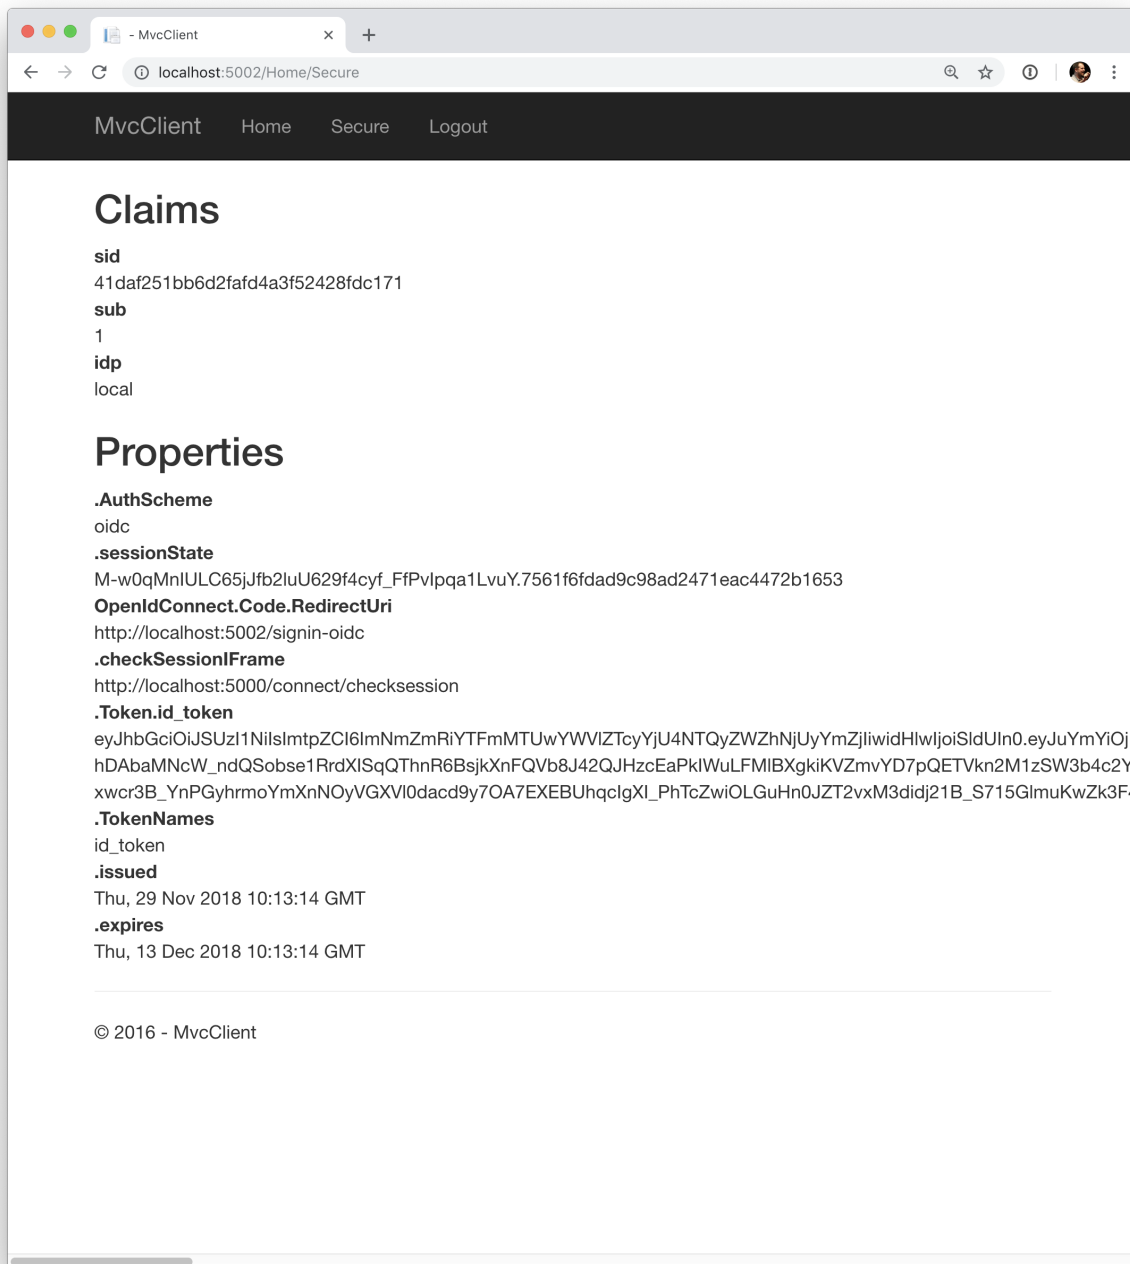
- MvcClient
×
+
localhost:5002/Home/Secure

MvcClient Home Secure Logout

Claims

sid
41daf251bb6d2fafd4a3f52428fdc171
sub
1
idp
local

Properties

.AuthScheme
oidc
.sessionState
M-w0qMnIULC65jJfb2luU629f4cyf_FfPvlpqa1LvuY.7561f6fdad9c98ad2471eac4472b1653
OpenIdConnect.Code.RedirectUri
http://localhost:5002/signin-oidc
.checkSessionIFrame
http://localhost:5000/connect/checksession
.Token.id_token
eyJhbGciOiJSUzI1NiIsImtpZCI6ImNmZmRiYTFmMTUwYWVlZTcyYjU4NTQyZWZhNjUyYmZjIiwidHlwIjoiSldUIn0.eyJuYmYiOj
hDAbaMNcW_ndQSobse1RrdXlSqQThnR6BsjkXnFQVb8J42QJHzcEaPklWuLFMlBXgkiKVZmvYD7pQETVkn2M1zSW3b4c2Y
xwcr3B_YnPGyhrmoYmXnNOyVGXVl0dacd9y7OA7EXEBUhqcIgXI_PhTcZwiOLGuHn0JZT2vxM3didj21B_S715GlmuKwZk3F
.TokenNames
id_token
.issued
Thu, 29 Nov 2018 10:13:14 GMT
.expires
Thu, 13 Dec 2018 10:13:14 GMT

© 2016 - MvcClient